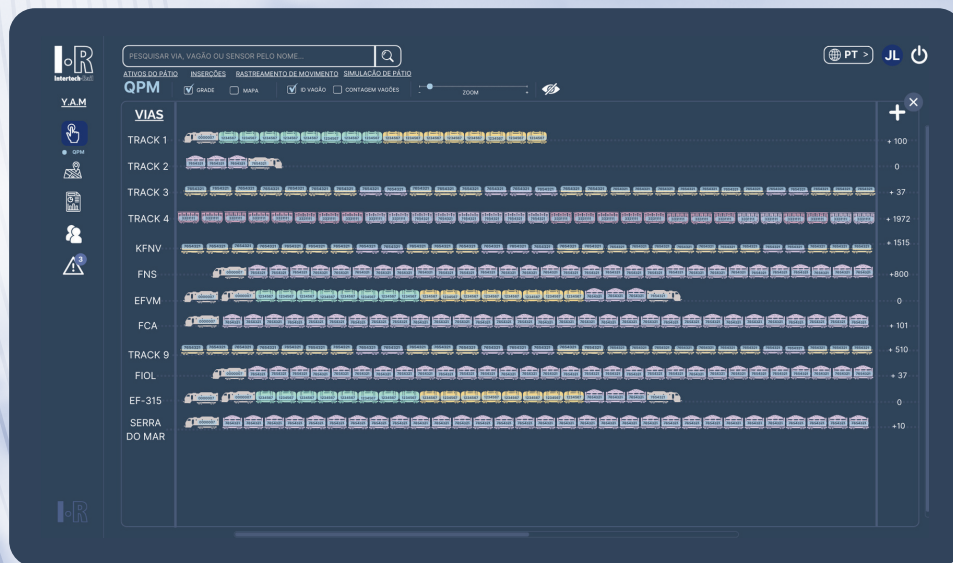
Intertech

Y.A.M

QPM

3

PESQUISAR VIA, VAGÃO OU SENSOR PELO NOME...

ATIVOS DO PÁTIO INSERÇÕES RASTREAMENTO DE MOVIMENTO SIMULAÇÃO DE PÁTIO

QPM GRADE MAPA ID VAGÃO CONTAGEM VAGÕES ZOOM

PT JL

VIAS

TRACK 1 + 100
TRACK 2 0
TRACK 3 + 37
TRACK 4 + 1972
KFNV + 1515
FNS +800
EFVM 0
FCA + 101
TRACK 9 + 510
FIOL + 37
EF-315 0
SERRA DO MAR +10